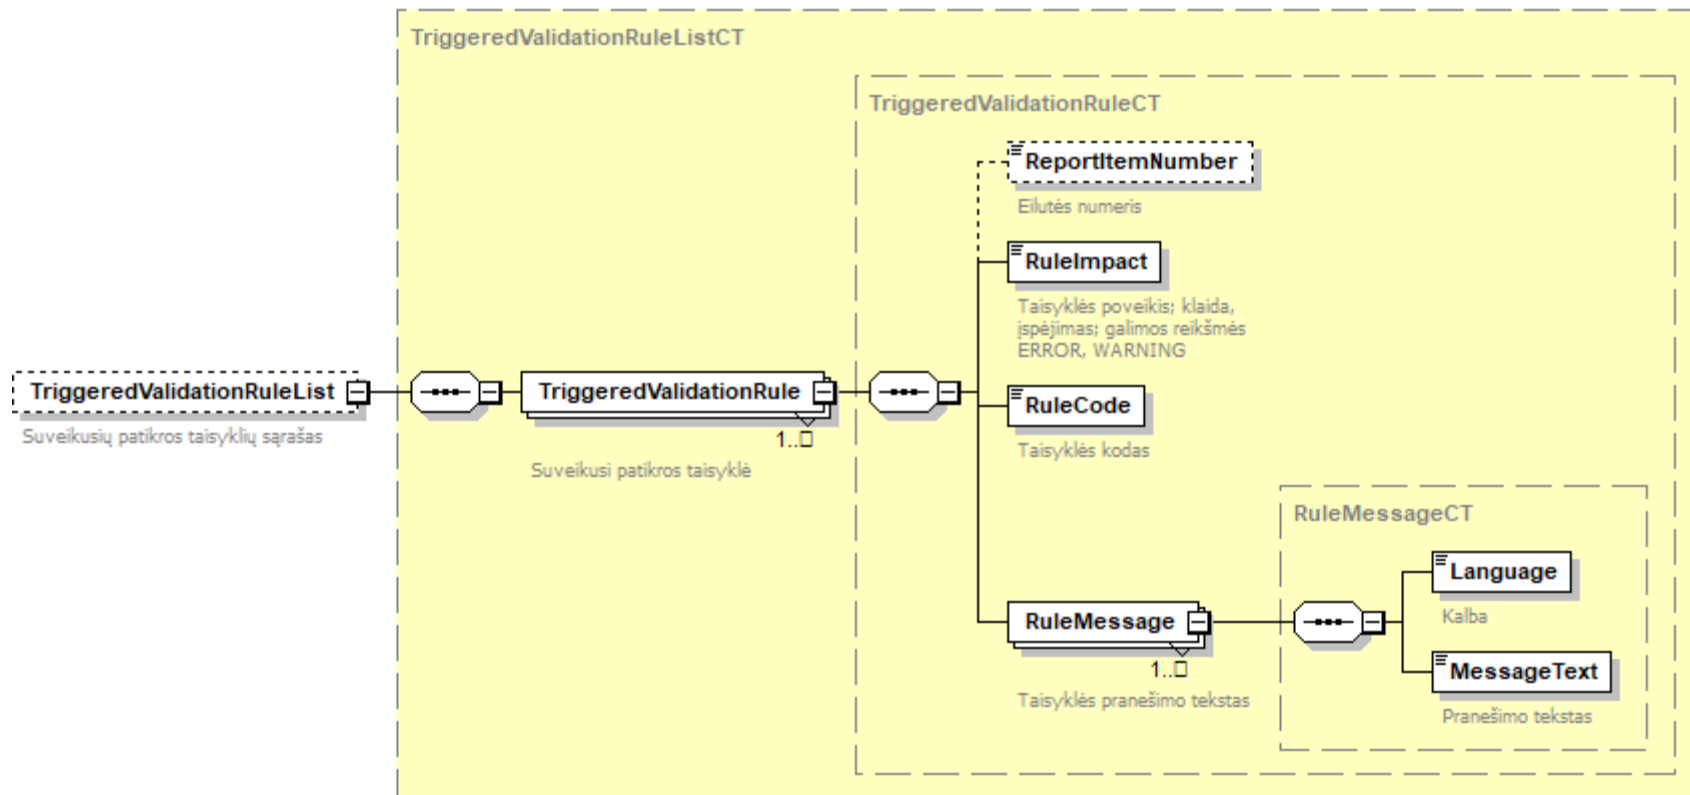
TriggeredValidationRuleListCT

TriggeredValidationRuleCT

ReportItemNumber
Eilutės numeris

RuleImpact
Taisyklės poveikis; klaida, įspėjimas; galimos reikšmės ERROR, WARNING

TriggeredValidationRuleList
Suveikusių patikros taisyklių sąrašas

TriggeredValidationRule
1..∞
Suveikusi patikros taisyklė

RuleCode
Taisyklės kodas

RuleMessageCT

Language
Kalba

RuleMessage
1..∞
Taisyklės pranešimo tekstas

MessageText
Pranešimo tekstas